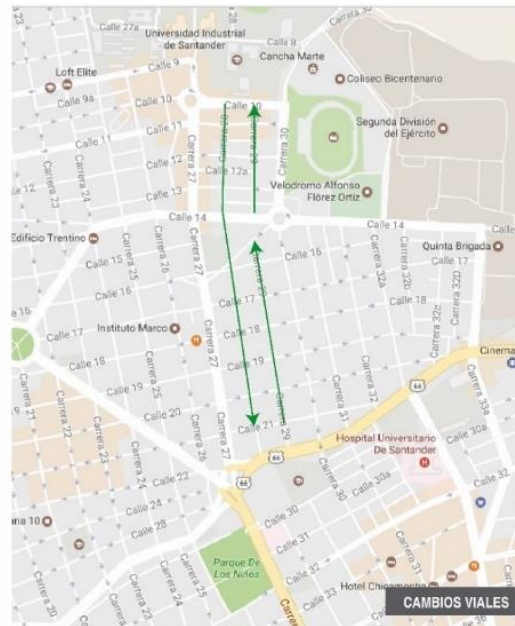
Universidad Industrial de Santander
Calle 27a
Calle 8
Carrera 30
Cancha Marte
Coliseo Bicentenario
Loft Elite
Calle 9
Calle 9a
Calle 10
Calle 10
Calle 11
Calle 11
Segunda División del Ejército
Calle 12
Calle 12a
Carrera 27
Carrera 30
Velodromo Alfonso Flórez Ortiz
Carrera 24
Carrera 23
Calle 14
Calle 14
Edificio Trentino
Quinta Brigada
Calle 15
Calle 16
Calle 17
Calle 16
Calle 17
Calle 18
Carrera 25
Carrera 26
Carrera 27
Carrera 32a
Carrera 32b
Carrera 32D
Calle 17
Instituto Marco
Calle 18
Calle 18
Calle 19
Calle 19
Carrera 27
Carrera 31
Carrera 32
Carrera 32c
Carrera 21
Carrera 22
Carrera 25
Calle 20
Calle 21
Carrera 29
Cinema
Carrera 33a
Hospital Universitario De Santander
Calle 30a
66
66
66
Carrera 23
Calle 22
Carrera 24
Carrera 26
Carrera 27
Carrera 30
Calle 30a
Calle 32
Calle 28
Calle 30
Calle 31
Calle 32
Calle 33
Parque De Los Niños
Hotel Chicamocha
Carrera 25
Carrera 24
Carrera 23
Carrera
ria 10
CAMBIOS VIALES